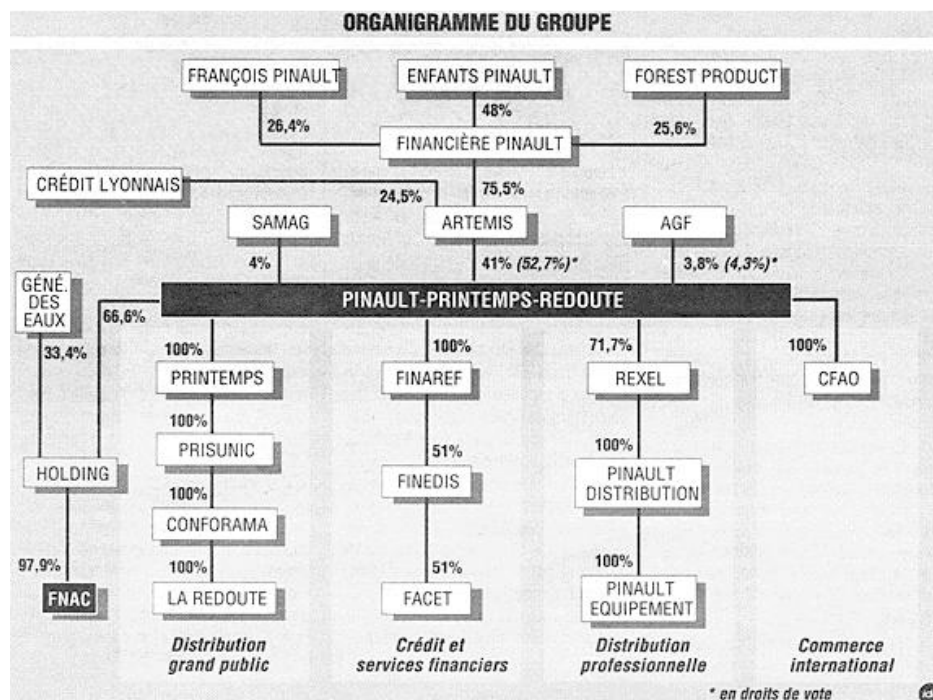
ORGANIGRAMME DU GROUPE

FRANÇOIS PINAULT

ENFANTS PINAULT

FOREST PRODUCT

26,4%

48%

25,6%

FINANCIÈRE PINAULT

CRÉDIT LYONNAIS

24,5%

75,5%

SAMAG

ARTEMIS

AGF

4%

41% (52,7%)*

3,8% (4,3%)*

GÉNÉ. DES EAUX

66,6%

PINAULT-PRINTEMPS-REDOUTE

33,4%

100%

100%

71,7%

100%

PRINTEMPS

FINAREF

REXEL

CFAO

100%

PRISUNIC

51%

100%

HOLDING

100%

FINEDIS

PINAULT DISTRIBUTION

CONFORAMA

97,9%

100%

51%

100%

FNAC

LA REDOUTE

FACET

PINAULT EQUIPEMENT

Distribution grand public

Crédit et services financiers

Distribution professionnelle

Commerce international

* en droits de vote